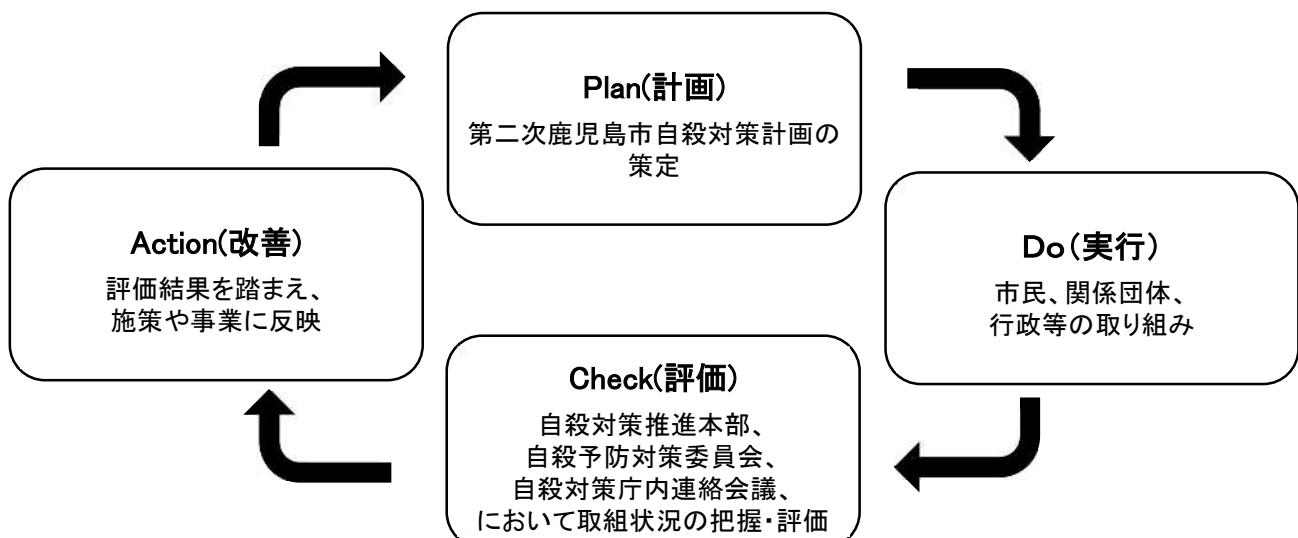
Plan(計画)
第二次鹿児島市自殺対策計画の策定

Do(実行)
市民、関係団体、行政等の取り組み

Check(評価)
自殺対策推進本部、
自殺予防対策委員会、
自殺対策庁内連絡会議、
において取組状況の把握・評価

Action(改善)
評価結果を踏まえ、
施策や事業に反映